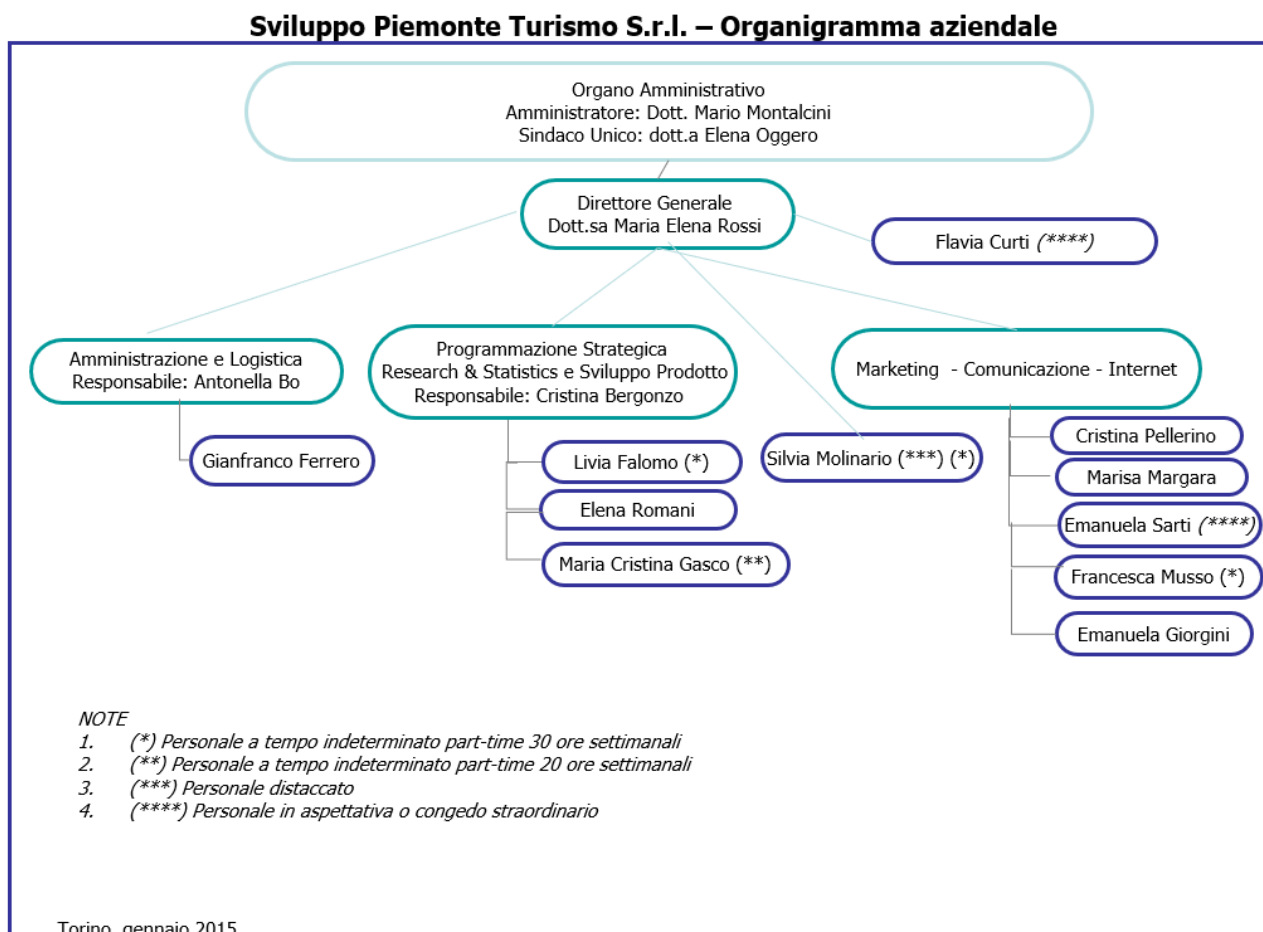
Sviluppo Piemonte Turismo S.r.l. – Organigramma aziendale

Organo Amministrativo
Amministratore: Dott. Mario Montalcini
Sindaco Unico: dott.a Elena Oggero

Direttore Generale
Dott.sa Maria Elena Rossi

Flavia Curti (****)

Amministrazione e Logistica
Responsabile: Antonella Bo

Gianfranco Ferrero

Programmazione Strategica
Research & Statistics e Sviluppo Prodotto
Responsabile: Cristina Bergonzo

Livia Falomo (*)

Elena Romani

Maria Cristina Gasco (**)

Silvia Molinario (***) (*)

Marketing - Comunicazione - Internet

Cristina Pellerino

Marisa Margara

Emanuela Sarti (****)

Francesca Musso (*)

Emanuela Giorgini

NOTE
1. (*) Personale a tempo indeterminato part-time 30 ore settimanali
2. (**) Personale a tempo indeterminato part-time 20 ore settimanali
3. (***) Personale distaccato
4. (****) Personale in aspettativa o congedo straordinario

Torino, gennaio 2015